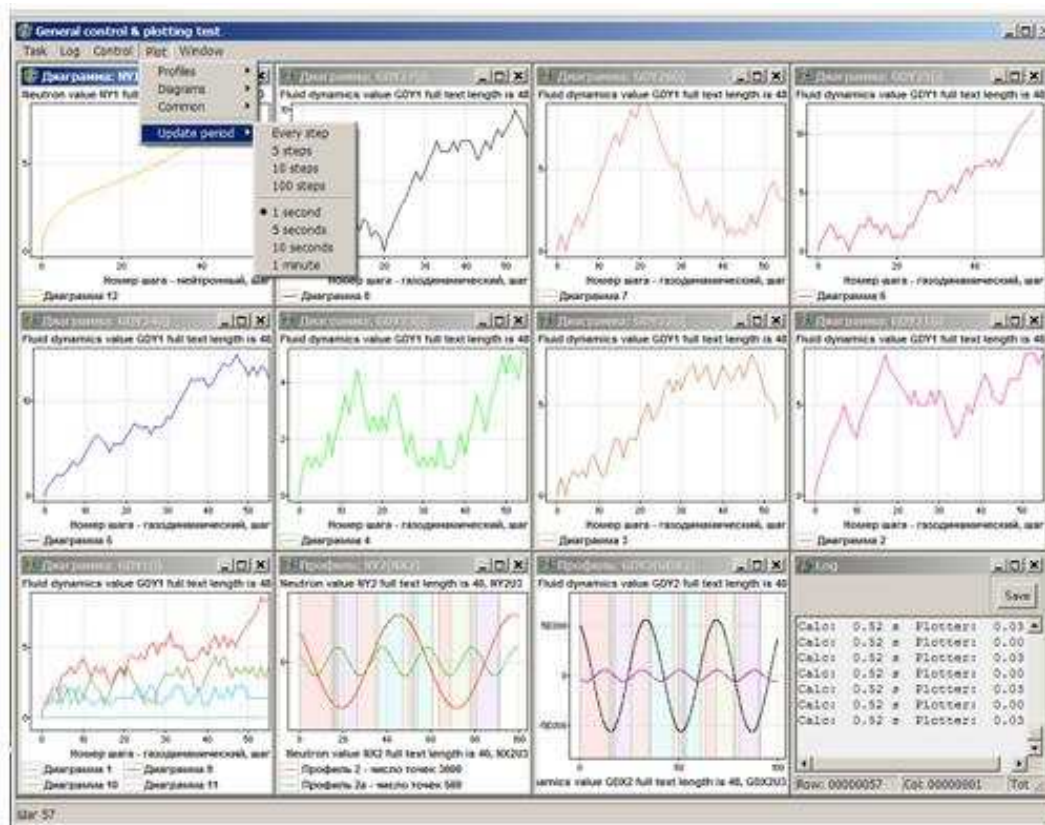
General control & plotting test

Task Log Control Plot Window

Profiles
Diagrams
Common
Update period

Every step
5 steps
10 steps
100 steps
1 second
5 seconds
10 seconds
1 minute

Диаграмма: NY1
Neutron value NY1 full
Диаграмма 12

Диаграмма: GDY1
Fluid dynamics value GDY1 full text length is 48
Номер шага - газодинамический, шаг
Диаграмма 8

Диаграмма: GDY1
Fluid dynamics value GDY1 full text length is 48
Номер шага - газодинамический, шаг
Диаграмма 7

Диаграмма: GDY1
Fluid dynamics value GDY1 full text length is 48
Номер шага - газодинамический, шаг
Диаграмма 6

Диаграмма: GDY1
Fluid dynamics value GDY1 full text length is 48
Номер шага - газодинамический, шаг
Диаграмма 5

Диаграмма: GDY1
Fluid dynamics value GDY1 full text length is 48
Номер шага - газодинамический, шаг
Диаграмма 4

Диаграмма: GDY1
Fluid dynamics value GDY1 full text length is 48
Номер шага - газодинамический, шаг
Диаграмма 3

Диаграмма: GDY1
Fluid dynamics value GDY1 full text length is 48
Номер шага - газодинамический, шаг
Диаграмма 2

Диаграмма: GDY1
Fluid dynamics value GDY1 full text length is 48
Номер шага - газодинамический, шаг
Диаграмма 1 Диаграмма 9
Диаграмма 10 Диаграмма 11

Профиль: NY2
Neutron value NY2 full text length is 48, NY2U3
Neutron value NX2 full text length is 48, NX2U3
Профиль 2 - число точек 3000
Профиль 2a - число точек 500

Профиль: GDY2
Fluid dynamics value GDY2 full text length is 48
amics value GDX2 full text length is 48, GDX2U3

Log
Save
Calc: 0.52 s Plotter: 0.03
Calc: 0.52 s Plotter: 0.00
Calc: 0.52 s Plotter: 0.03
Calc: 0.52 s Plotter: 0.00
Calc: 0.52 s Plotter: 0.03
Calc: 0.52 s Plotter: 0.00
Calc: 0.52 s Plotter: 0.03
Row: 00000057 Col: 00000001 Tot

Шаг 57